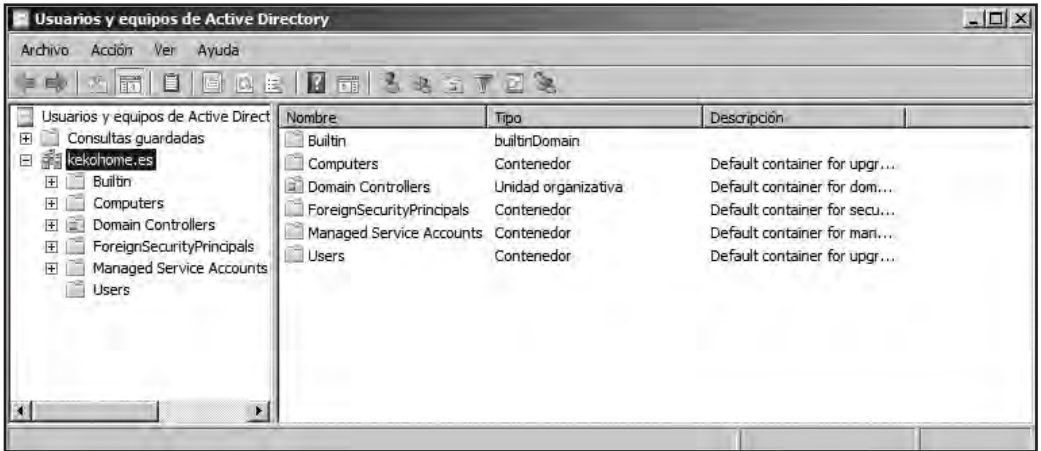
Usuarios y equipos de Active Directory

Archivo Acción Ver Ayuda

Usuarios y equipos de Active Direct
Consultas guardadas
kekohome.es
Builtin
Computers
Domain Controllers
ForeignSecurityPrincipals
Managed Service Accounts
Users

| Nombre | Tipo | Descripción |
|---|---|---|
| Builtin | builtinDomain | |
| Computers | Contenedor | Default container for upgr... |
| Domain Controllers | Unidad organizativa | Default container for dom... |
| ForeignSecurityPrincipals | Contenedor | Default container for secu... |
| Managed Service Accounts | Contenedor | Default container for man... |
| Users | Contenedor | Default container for upgr... |